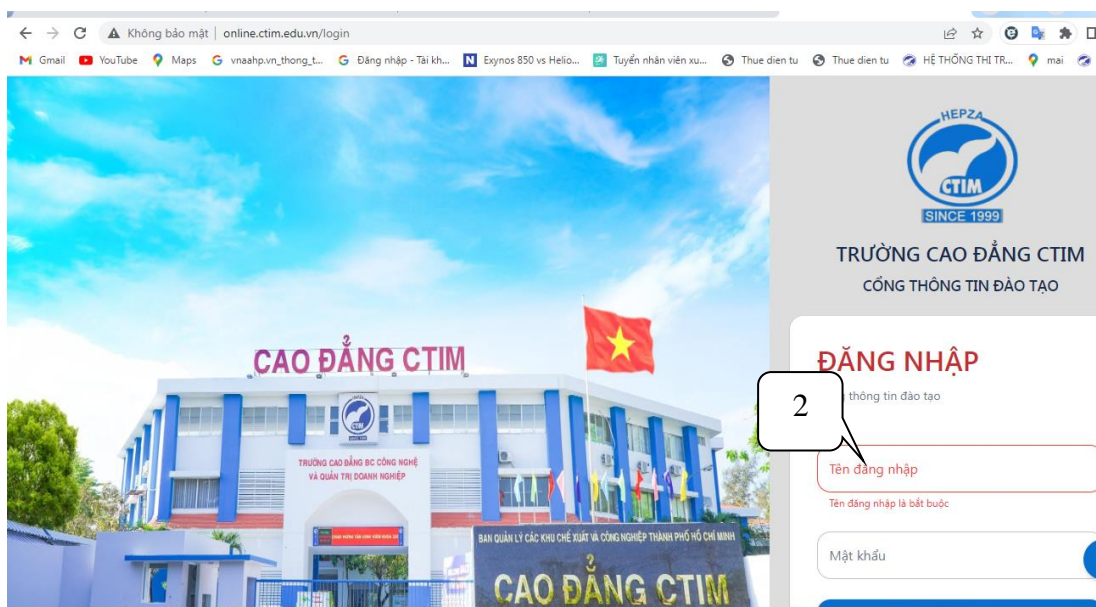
Không bảo mật | online.ctim.edu.vn/login

Gmail YouTube Maps vnaahp.vn_thong_t... Đăng nhập - Tài kh... Exynos 850 vs Helio... Tuyển nhân viên xu... Thue dien tu Thue dien tu HỆ THỐNG THI TR... mai

HEPZA
CTIM
SINCE 1999

TRƯỜNG CAO ĐẲNG CTIM
CỔNG THÔNG TIN ĐÀO TẠO

ĐĂNG NHẬP
2
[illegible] thông tin đào tạo

Tên đăng nhập
Tên đăng nhập là bắt buộc

Mật khẩu

CAO ĐẲNG CTIM
TRƯỜNG CAO ĐẲNG BC CÔNG NGHỆ VÀ QUẢN TRỊ DOANH NGHIỆP
BAN QUẢN LÝ CÁC KHU CHẾ XUẤT VÀ CÔNG NGHIỆP THÀNH PHỐ HỒ CHÍ MINH
CAO ĐẲNG CTIM